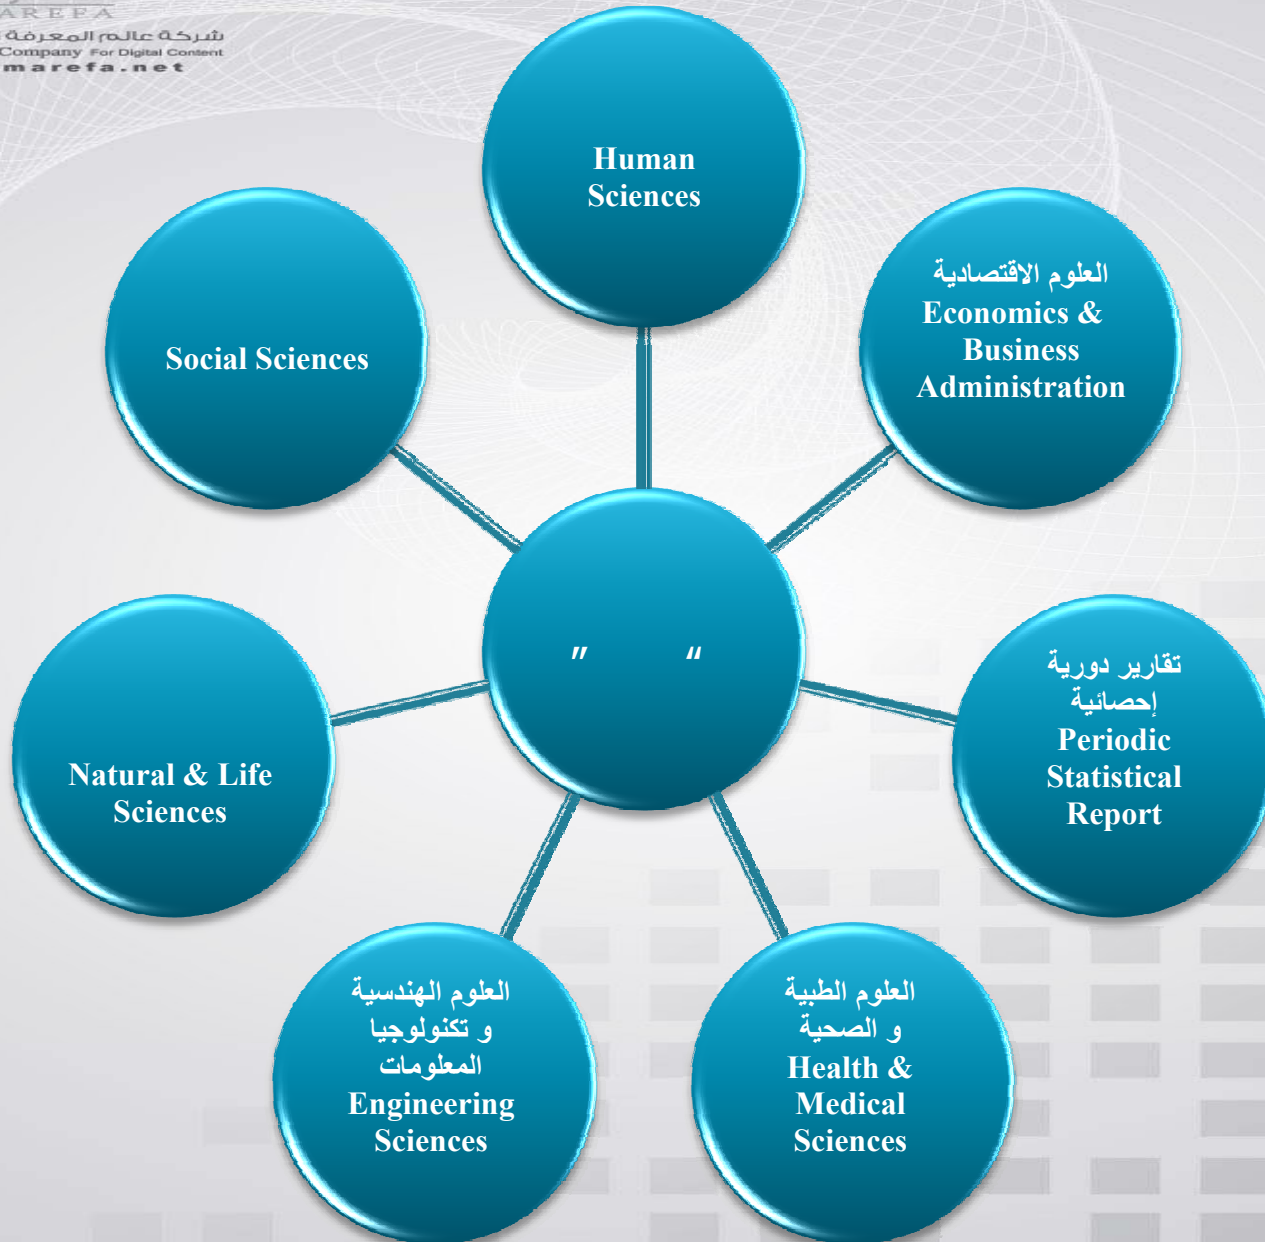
AREFA
شركة عالم المعرفة
Company For Digital Content
marefa.net

Human Sciences

العلوم الاقتصادية
Economics & Business Administration

Social Sciences

" "

تقارير دورية إحصائية
Periodic Statistical Report

Natural & Life Sciences

العلوم الهندسية و تكنولوجيا المعلومات
Engineering Sciences

العلوم الطبية و الصحية
Health & Medical Sciences